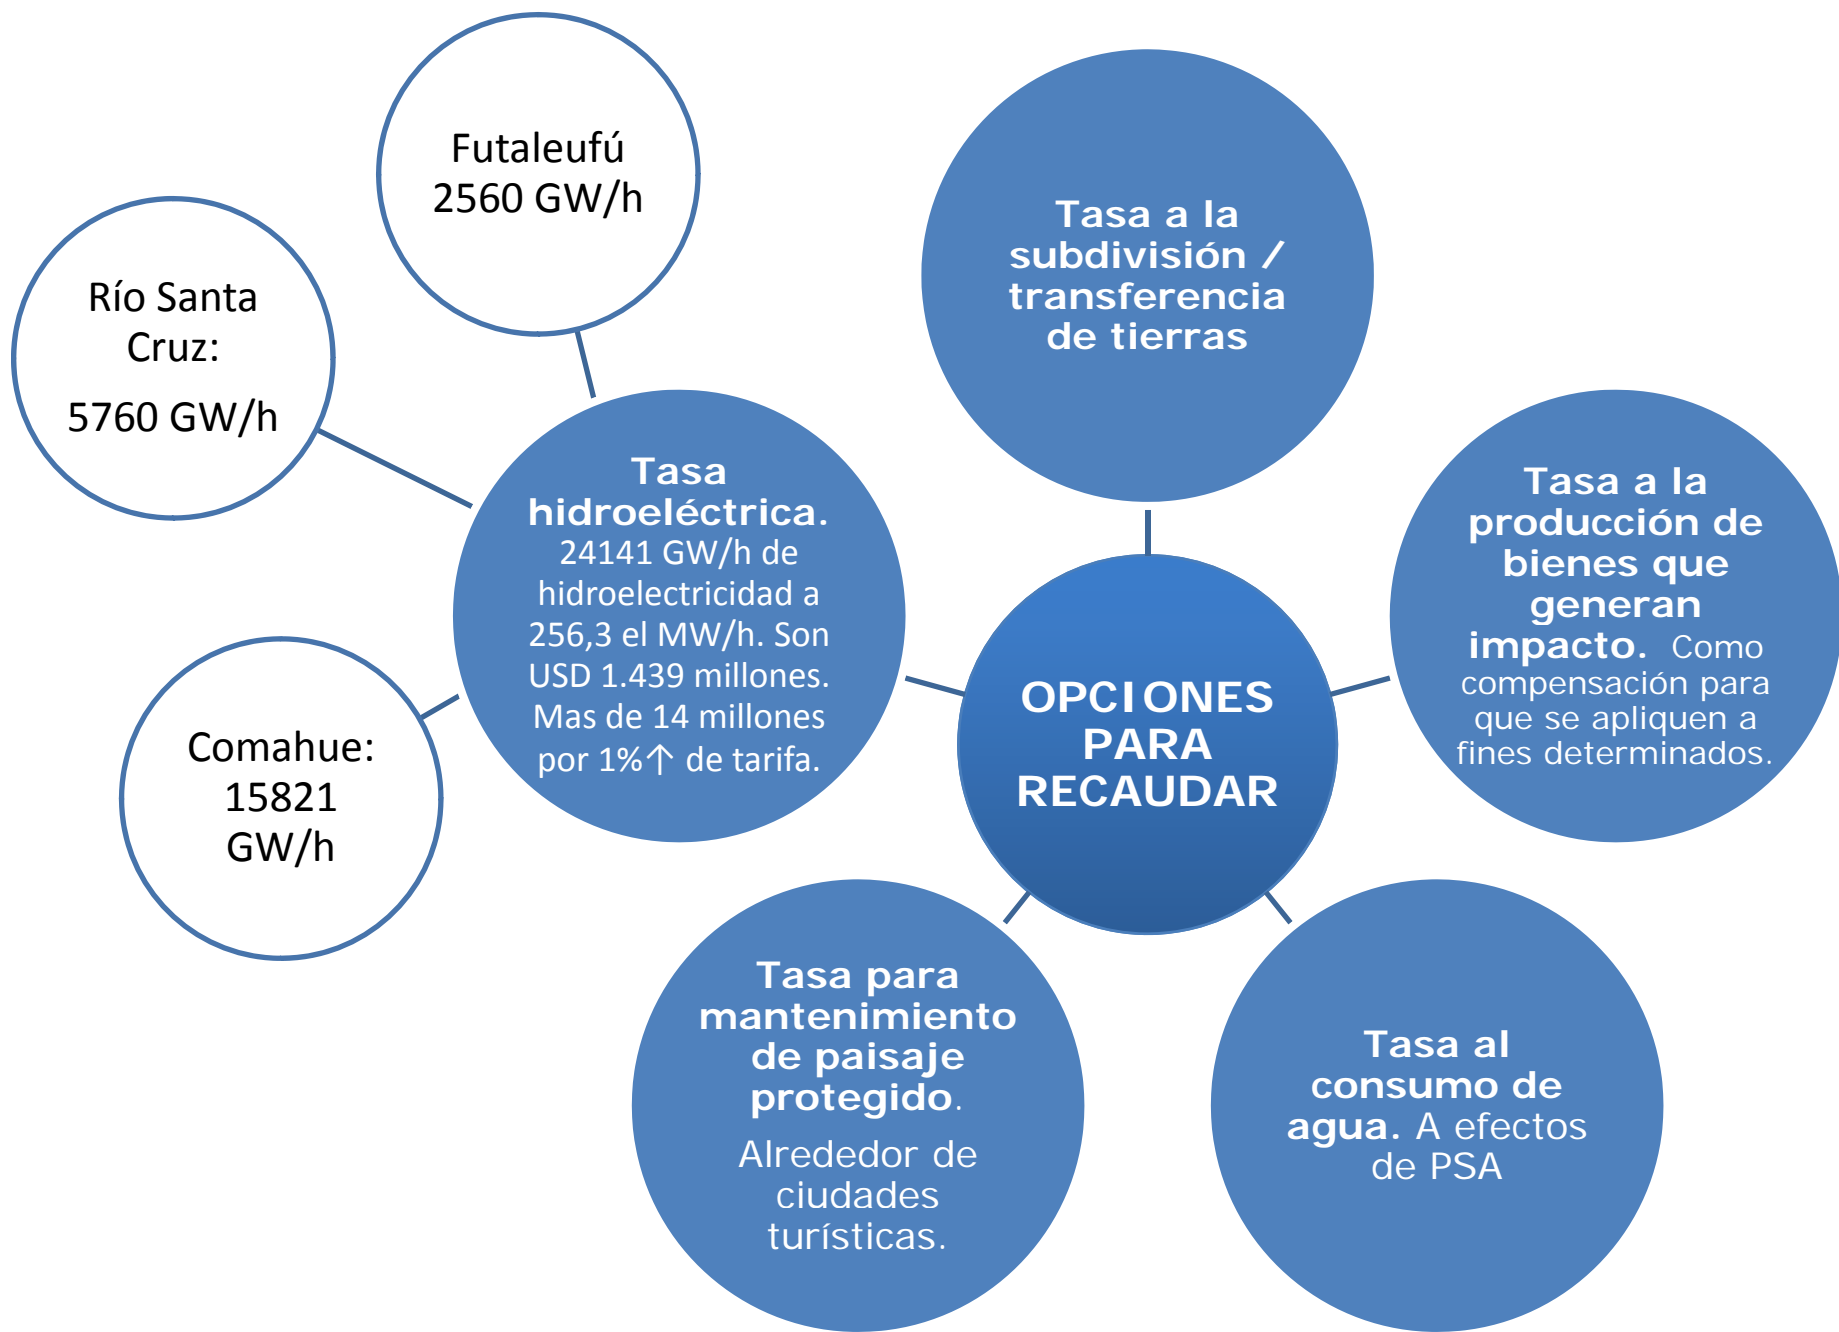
OPCIONES PARA RECAUDAR

Tasa a la subdivisión / transferencia de tierras

Tasa a la producción de bienes que generan impacto. Como compensación para que se apliquen a fines determinados.

Tasa al consumo de agua. A efectos de PSA

Tasa para mantenimiento de paisaje protegido. Alrededor de ciudades turísticas.

Tasa hidroeléctrica. 24141 GW/h de hidroelectricidad a 256,3 el MW/h. Son USD 1.439 millones. Mas de 14 millones por 1%↑ de tarifa.

Futaleufú 2560 GW/h

Río Santa Cruz: 5760 GW/h

Comahue: 15821 GW/h